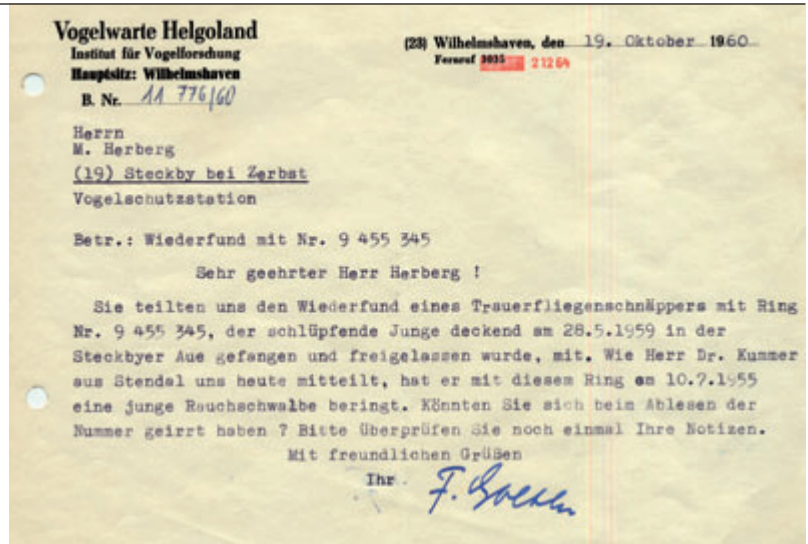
Vogelwarte Helgoland
Institut für Vogelforschung
Hauptsitz: Wilhelmshaven
B. Nr. 11 776/60

(23) Wilhelmshaven, den 19. Oktober 1960
Fernruf 3035 21264

Herrn
M. Herberg
(19) Steckby bei Zerbst
Vogelschutzstation

Betr.: Wiederfund mit Nr. 9 455 345

Sehr geehrter Herr Herberg !

Sie teilten uns den Wiederfund eines Trauerfliegenschnäppers mit Ring Nr. 9 455 345, der schlüpfende Junge deckend am 28.5.1959 in der Steckbyer Aue gefangen und freigelassen wurde, mit. Wie Herr Dr. Kummer aus Stendal uns heute mitteilt, hat er mit diesem Ring am 10.7.1955 eine junge Rauchschwalbe beringt. Könnten Sie sich beim Ablesen der Nummer geirrt haben ? Bitte überprüfen Sie noch einmal Ihre Notizen.

Mit freundlichen Grüßen

Ihr F. Goethe